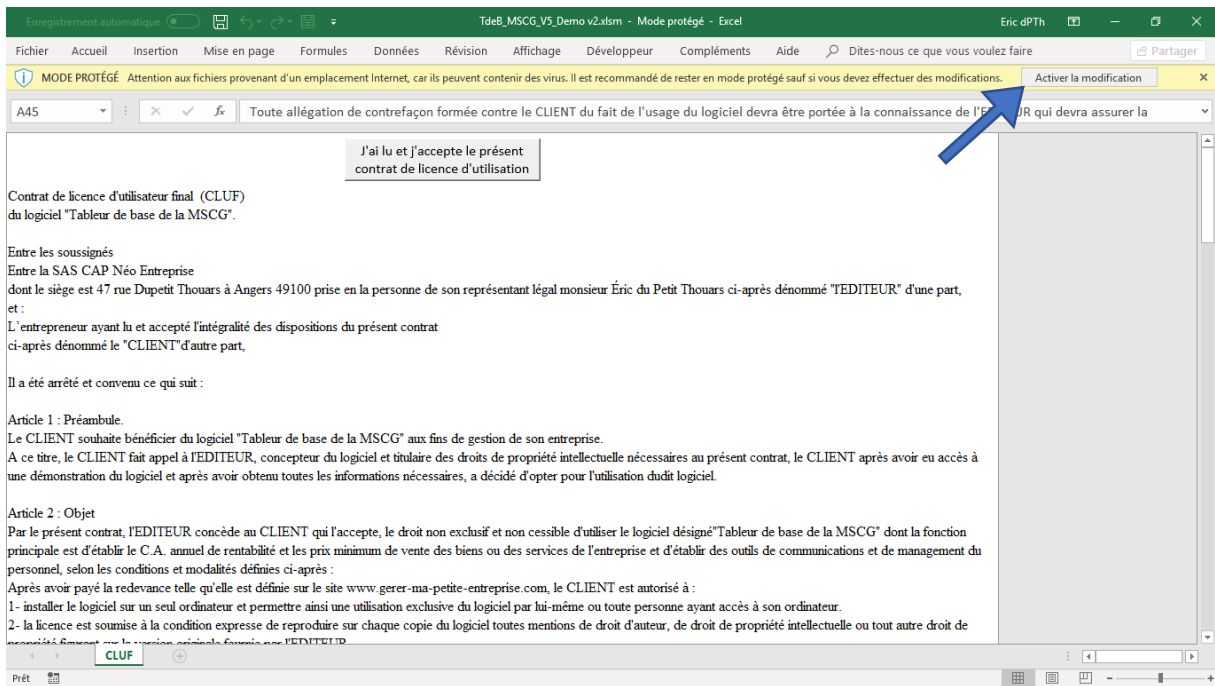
Enregistrement automatique

TdeB_MSCG_V5_Demo v2.xlsm - Mode protégé - Excel

Eric dPTh

Fichier Accueil Insertion Mise en page Formules Données Révision Affichage Développeur Compléments Aide Dites-nous ce que vous voulez faire Partager

MODE PROTÉGÉ Attention aux fichiers provenant d'un emplacement Internet, car ils peuvent contenir des virus. Il est recommandé de rester en mode protégé sauf si vous devez effectuer des modifications. Activer la modification

A45 Toute allégation de contrefaçon formée contre le CLIENT du fait de l'usage du logiciel devra être portée à la connaissance de l'E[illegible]R qui devra assurer la

J'ai lu et j'accepte le présent contrat de licence d'utilisation

Contrat de licence d'utilisateur final (CLUF)
du logiciel "Tableur de base de la MSCG".

Entre les soussignés
Entre la SAS CAP Néo Entreprise
dont le siège est 47 rue Dupetit Thouars à Angers 49100 prise en la personne de son représentant légal monsieur Éric du Petit Thouars ci-après dénommé "l'EDITEUR" d'une part,
et :
L'entrepreneur ayant lu et accepté l'intégralité des dispositions du présent contrat
ci-après dénommé le "CLIENT"d'autre part,

Il a été arrêté et convenu ce qui suit :

Article 1 : Préambule.
Le CLIENT souhaite bénéficier du logiciel "Tableur de base de la MSCG" aux fins de gestion de son entreprise.
A ce titre, le CLIENT fait appel à l'EDITEUR, concepteur du logiciel et titulaire des droits de propriété intellectuelle nécessaires au présent contrat, le CLIENT après avoir eu accès à une démonstration du logiciel et après avoir obtenu toutes les informations nécessaires, a décidé d'opter pour l'utilisation dudit logiciel.

Article 2 : Objet
Par le présent contrat, l'EDITEUR concède au CLIENT qui l'accepte, le droit non exclusif et non cessible d'utiliser le logiciel désigné"Tableur de base de la MSCG" dont la fonction principale est d'établir le C.A. annuel de rentabilité et les prix minimum de vente des biens ou des services de l'entreprise et d'établir des outils de communications et de management du personnel, selon les conditions et modalités définies ci-après :
Après avoir payé la redevance telle qu'elle est définie sur le site www.gerer-ma-petite-entreprise.com, le CLIENT est autorisé à :
1- installer le logiciel sur un seul ordinateur et permettre ainsi une utilisation exclusive du logiciel par lui-même ou toute personne ayant accès à son ordinateur.
2- la licence est soumise à la condition expresse de reproduire sur chaque copie du logiciel toutes mentions de droit d'auteur, de droit de propriété intellectuelle ou tout autre droit de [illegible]

CLUF

Prêt